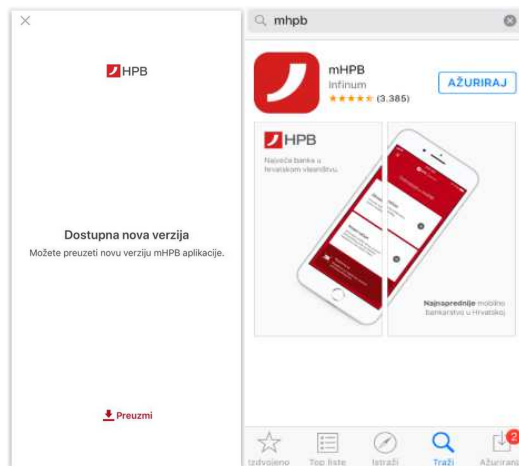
×

HPB

Dostupna nova verzija

Možete preuzeti novu verziju mHPB aplikacije.

Preuzmi

mhpb

mHPB
Infinum
★★★★★ (3.385)

AŽURIRAJ

HPB
Najveća banka u hrvatskom vlasništvu.

Najnaprednije mobilno bankarstvo u Hrvatskoj

Izdvojeno Top liste Istraži Traži Ažuriranja 2